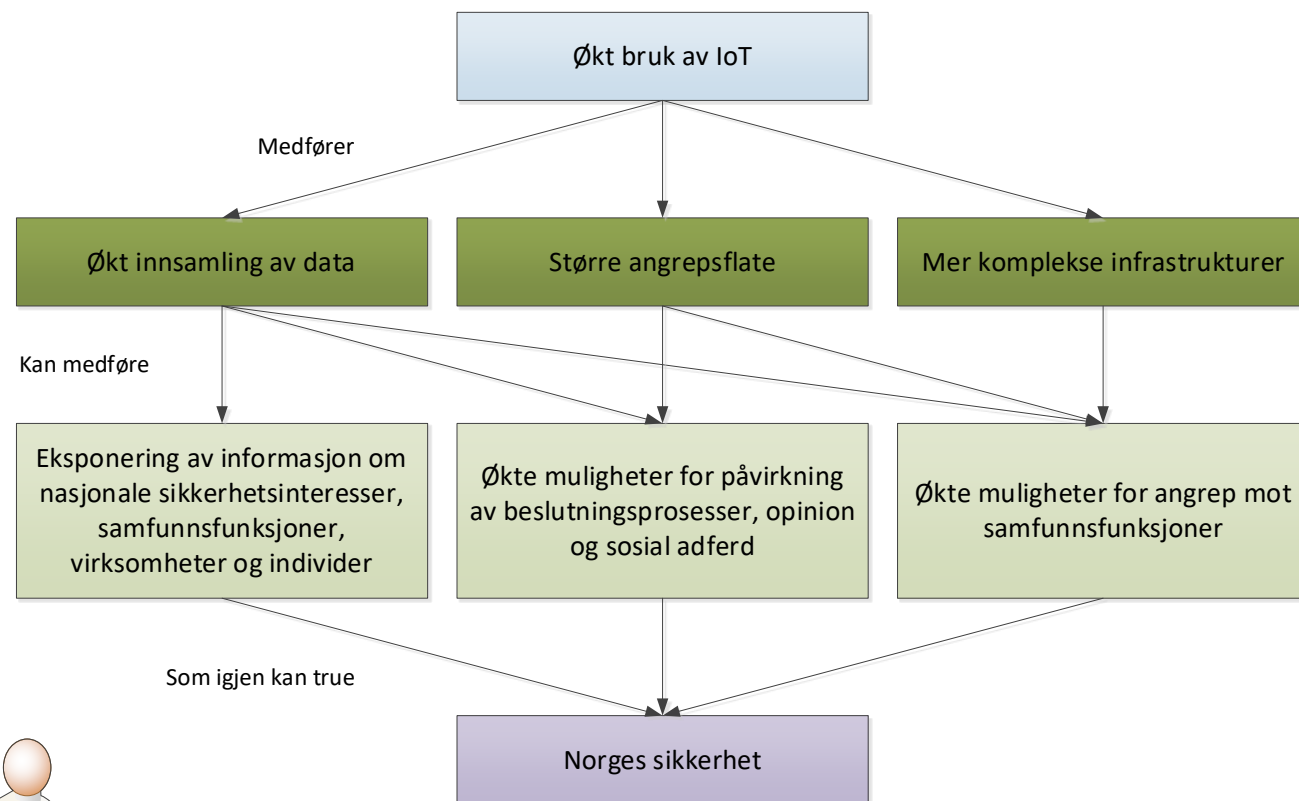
Økt bruk av IoT

Medfører

Økt innsamling av data

Større angrepsflate

Mer komplekse infrastrukturer

Kan medføre

Eksponering av informasjon om nasjonale sikkerhetsinteresser, samfunnsfunksjoner, virksomheter og individer

Økte muligheter for påvirkning av beslutningsprosesser, opinion og sosial adferd

Økte muligheter for angrep mot samfunnsfunksjoner

Som igjen kan true

Norges sikkerhet